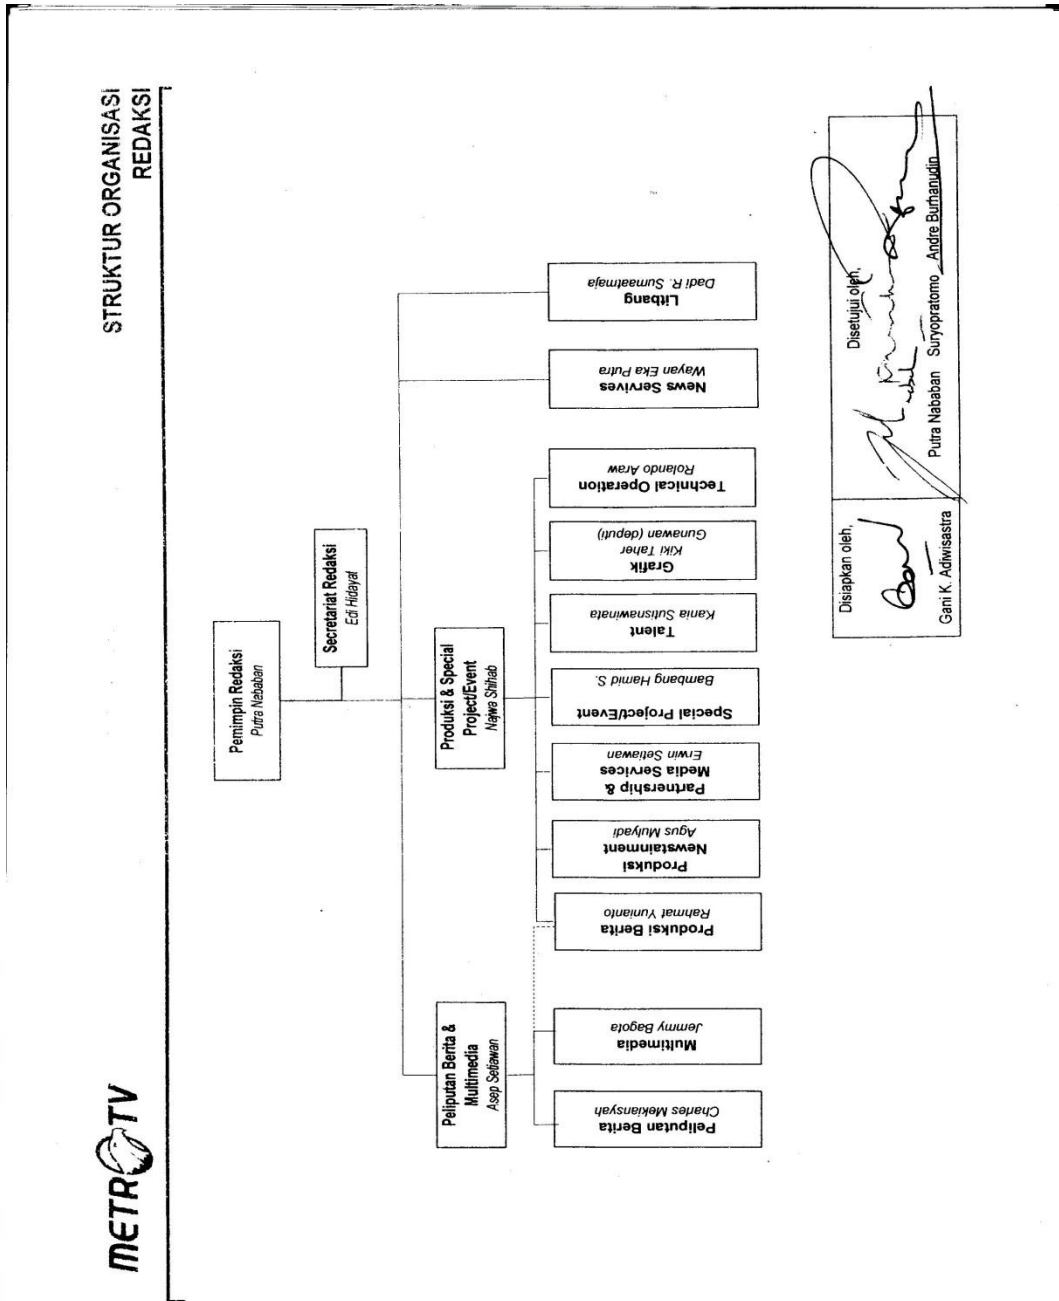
STRUKTUR ORGANISASI
REDAKSI

METRO TV

Pemimpin Redaksi
Putra Nababan

Secretariat Redaksi
Edi Hidayat

Peliputan Berita & Multimedia
Asep Setiawan

Produksi & Special Project/Event
Najwa Shihab

Peliputan Berita
Charles Mekiansyah

Multimedia
Jemmy Bagota

Produksi Berita
Rahmat Yunianto

Produksi Newstainment
Agus Mulyadi

Partnership & Media Services
Erwin Setiawan

Special Project/Event
Bambang Hamid S.

Talent
Kania Sutisnawinata

Grafik
Kiki Taher
Gunawan (deputi)

Technical Operation
Rolando Arae

News Services
Wayan Eka Putra

Litbang
Dadi R. Sumaatmaja

Disiapkan oleh,
Gani K. Adiwisastra

Disetujui oleh,
Putra Nababan Suryopratomo Andre Burhanudin